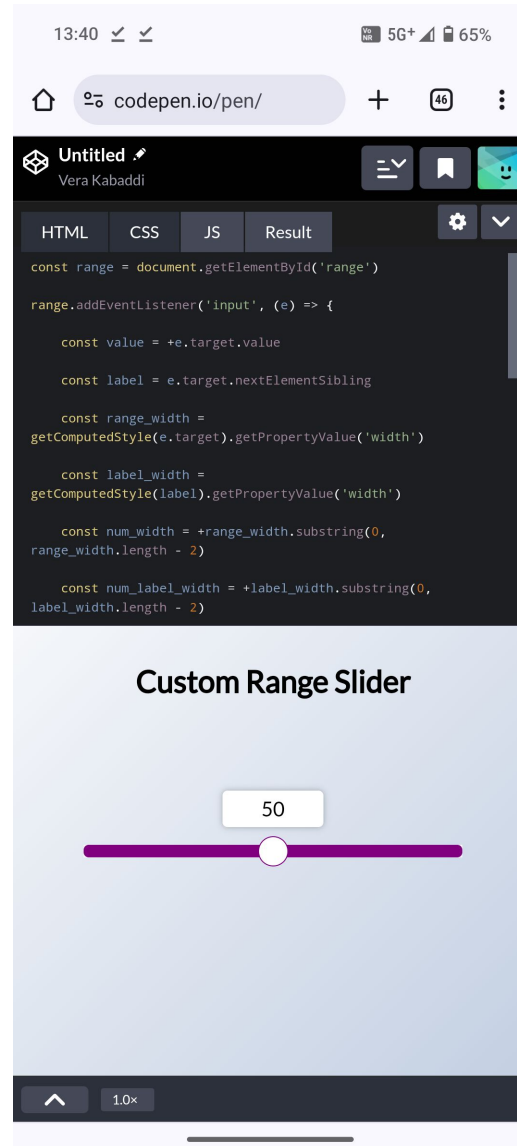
13:40 Vo NR 5G+ 65%

codepen.io/pen/

46

Untitled
Vera Kabaddi

HTML CSS JS Result

const range = document.getElementById('range')

range.addEventListener('input', (e) => {

const value = +e.target.value

const label = e.target.nextElementSibling

const range_width = getComputedStyle(e.target).getPropertyValue('width')

const label_width = getComputedStyle(label).getPropertyValue('width')

const num_width = +range_width.substring(0, range_width.length - 2)

const num_label_width = +label_width.substring(0, label_width.length - 2)

Custom Range Slider

50

1.0×